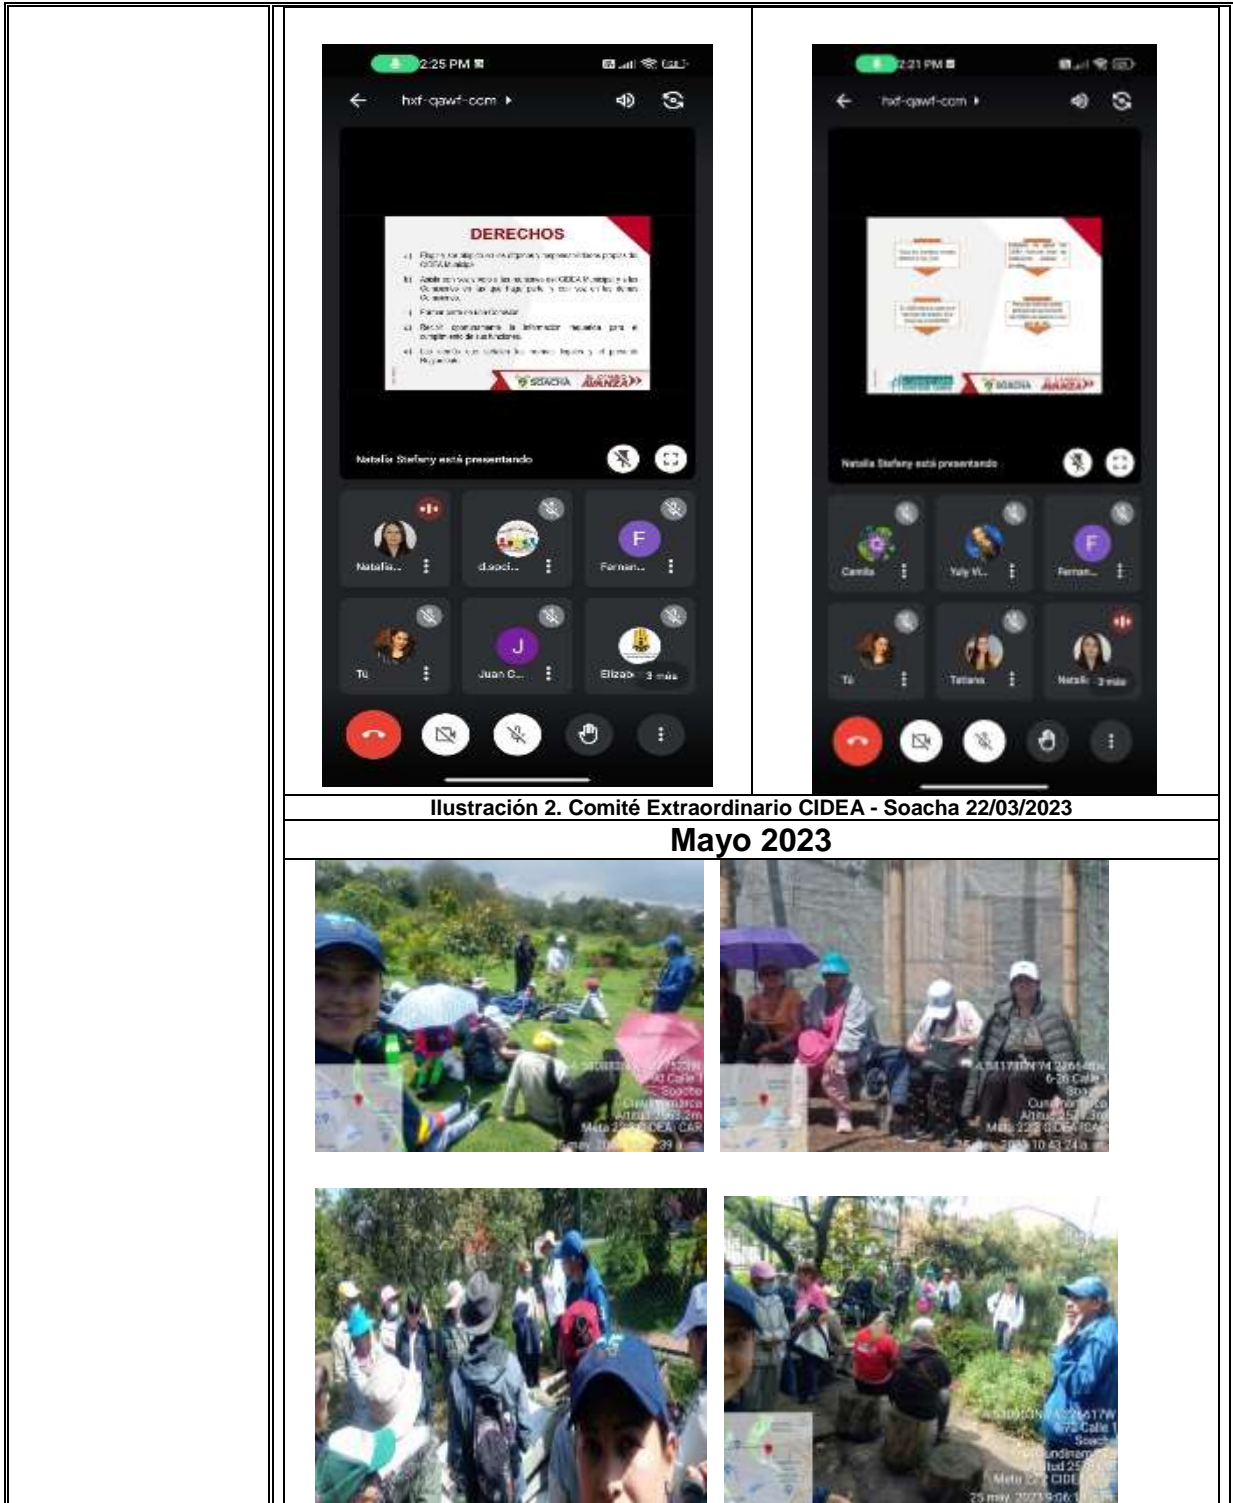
2:25 PM
hxf-qawf-com ▸
DERECHOS
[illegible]
SOACHA AVANZA
Natalia Stefany está presentando
Natalia...
d.soci...
F
Fernan...
Tú
J
Juan C...
Elizab...
3 más

2:21 PM
hxf-qawf-com ▸
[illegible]
SOACHA AVANZA
Natalia Stefany está presentando
Camila
Yuly W...
F
Fernan...
Tú
Tatiana
Natalia
3 más

Ilustración 2. Comité Extraordinario CIDEA - Soacha 22/03/2023

Mayo 2023

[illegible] Calle Soacha Cundinamarca Altitud 2563.2m Meta 2023 CIDEA CAR 25 may 2023 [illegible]

4.5417 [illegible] 6-26 Calle Soacha Cundinamarca Altitud 2571.3m Meta 2023 CIDEA CAR 25 may 2023 10:43:24 a.

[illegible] Calle Soacha Cundinamarca Altitud 25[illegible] Meta 2023 CIDEA 25 may 2023 9:06:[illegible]